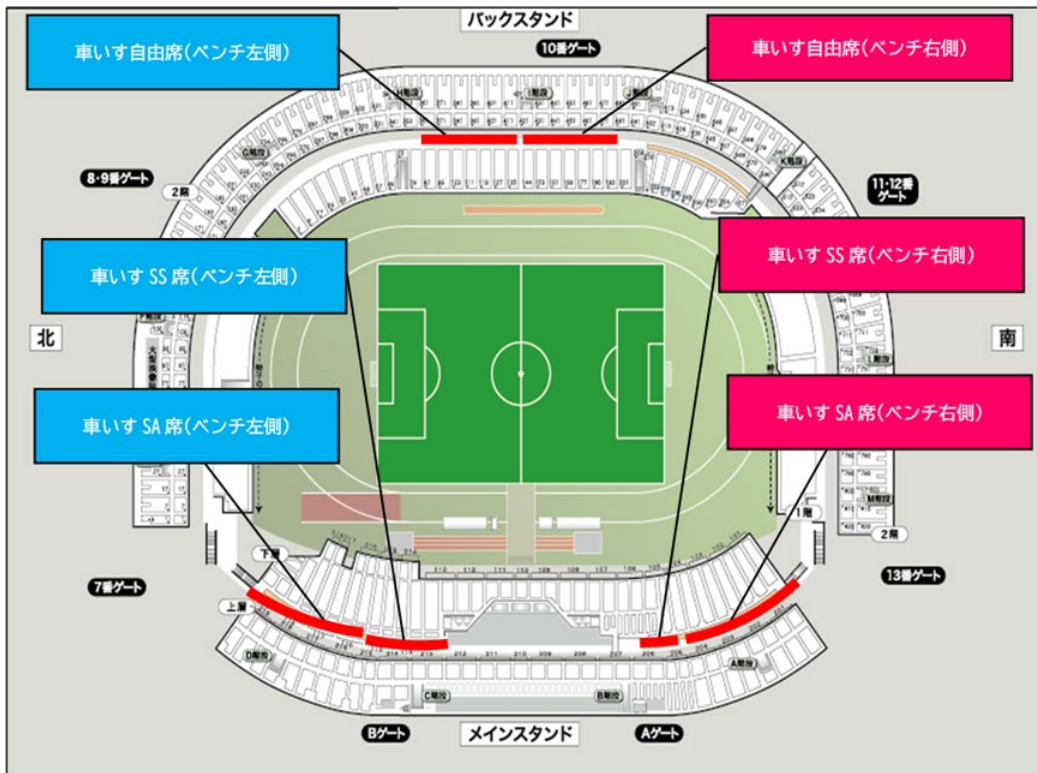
バックスタンド

車いす自由席(ベンチ左側)

10番ゲート

車いす自由席(ベンチ右側)

8・9番ゲート

2階

11・12番ゲート

車いす SS 席(ベンチ左側)

車いす SS 席(ベンチ右側)

北

南

車いす SA 席(ベンチ左側)

車いす SA 席(ベンチ右側)

1階

2階

下層

7番ゲート

13番ゲート

上層

D階段

A階段

C階段

B階段

Bゲート

メインスタンド

Aゲート